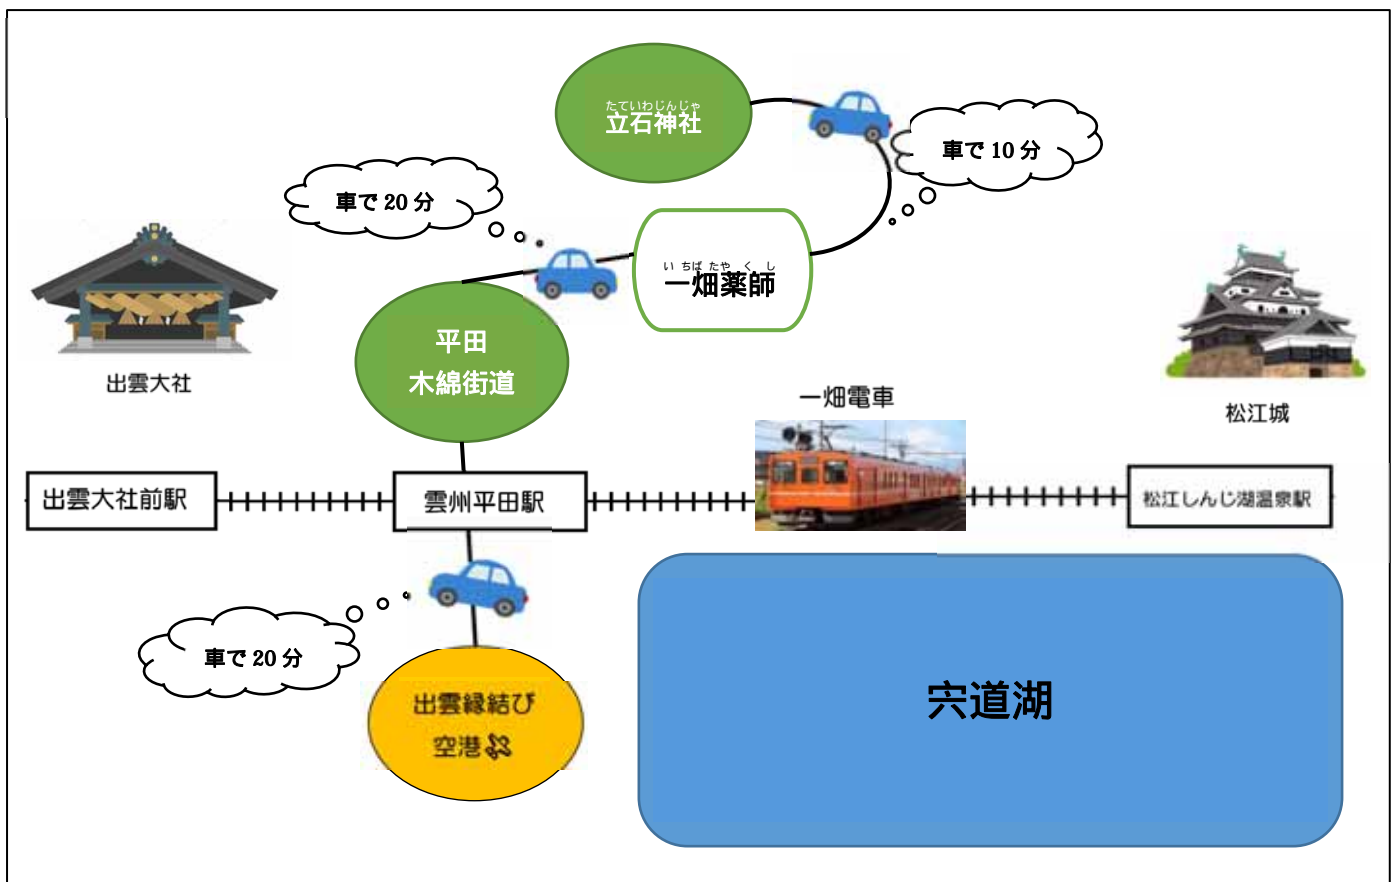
たていわじんじゃ
立石神社

車で 10 分

車で 20 分

いちばたやくし
一畑薬師

平田
木綿街道

出雲大社

一畑電車

松江城

出雲大社前駅

雲州平田駅

松江しんじ湖温泉駅

車で 20 分

出雲縁結び
空港

宍道湖